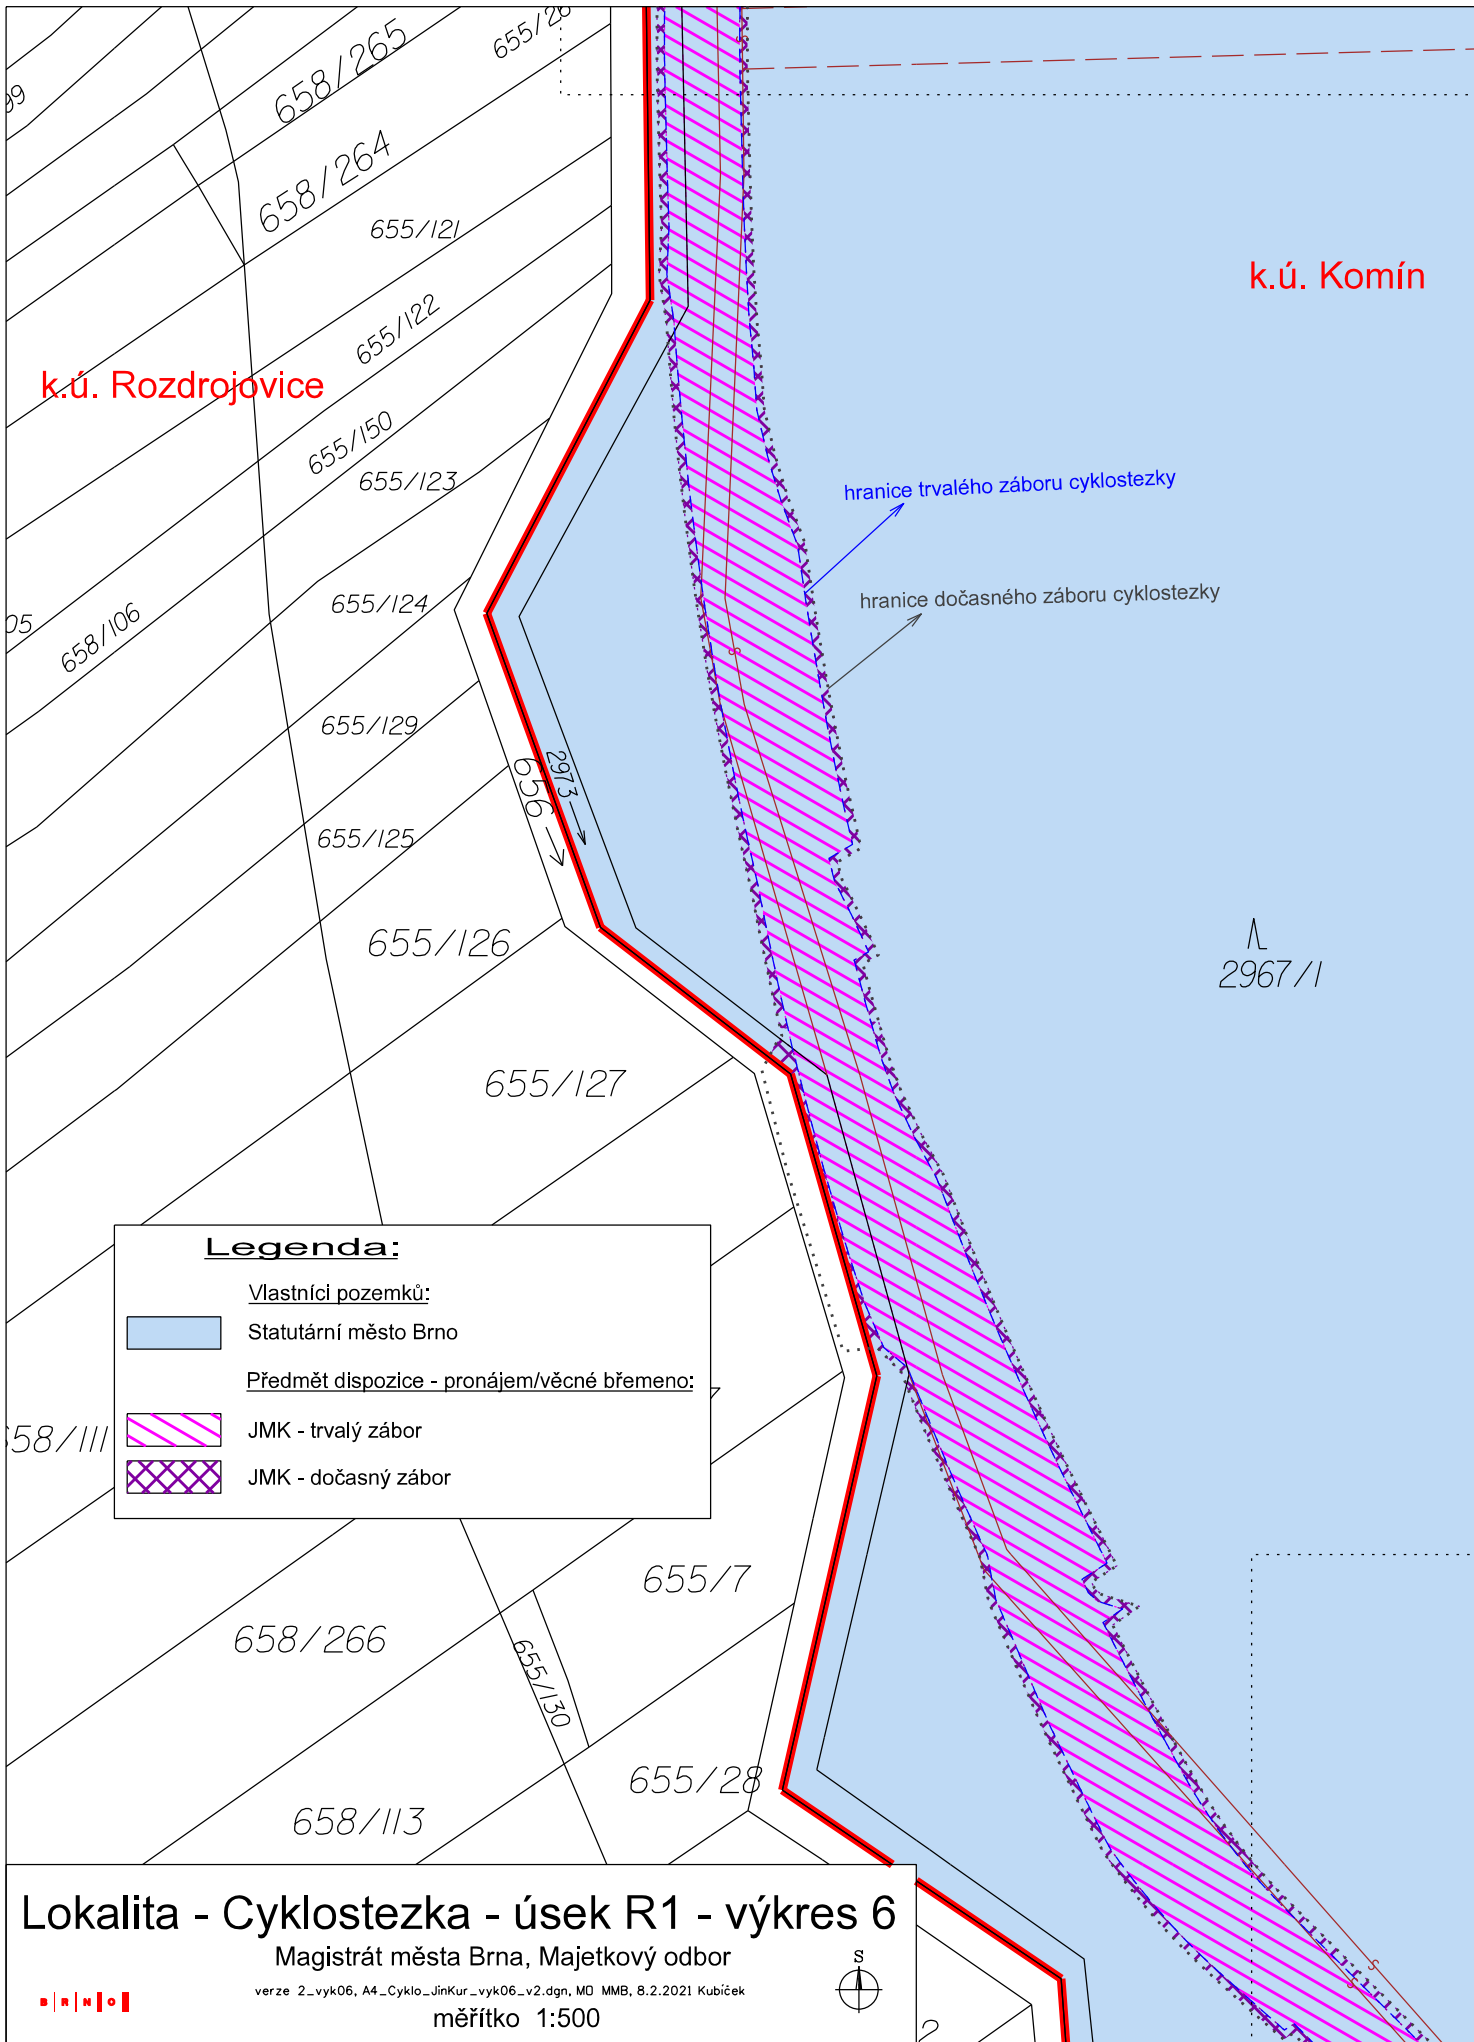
99
658/265
655/28
658/264
655/121
k.ú. Komín
655/122
k.ú. Rozdrojovice
655/150
655/123
hranice trvalého záboru cyklostezky
05
658/106
655/124
hranice dočasného záboru cyklostezky
655/129
2973
656
655/125
655/126
2967/1
655/127
Legenda:
Vlastníci pozemků:
Statutární město Brno
Předmět dispozice - pronájem/věcné břemeno:
58/111
JMK - trvalý zábor
JMK - dočasný zábor
655/7
658/266
655/130
655/28
658/113
Lokalita - Cyklostezka - úsek R1 - výkres 6
Magistrát města Brna, Majetkový odbor
verze 2_vyk06, A4_Cyklo_JinKur_vyk06_v2.dgn, MO MMB, 8.2.2021 Kubíček
S
B R N O
měřítko 1:500
2